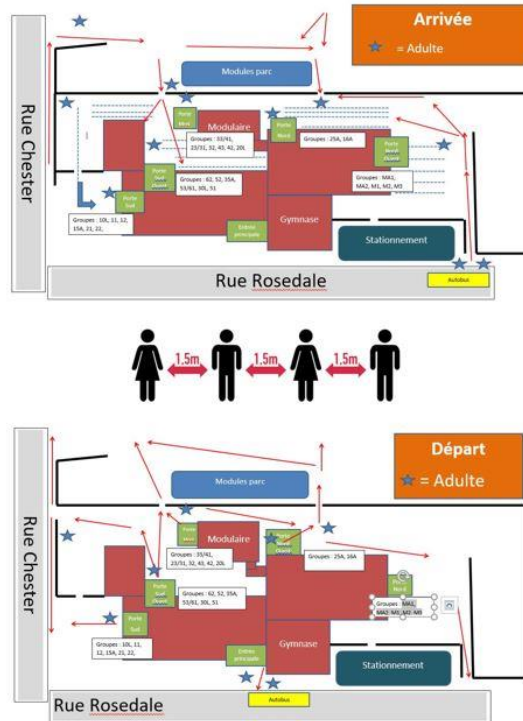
Arrivée
= Adulte

Modules parc

Rue Chester

Porte Nord
Modulaire
Porte Nord
Porte Nord Ouest
Groupes : 33/41, 23/31, 32, 43, 42, 20L
Groupes : 25A, 16A
Porte Sud
Porte Sud Ouest
Groupes : 62, 52, 35A, 53/61, 30L, 51
Groupes : MA1, MA2, M1, M2, M3
Groupes : 10L, 11, 12, 15A, 21, 22,
Entrée principale
Gymnase
Stationnement
Autobus

Rue Rosedale

1.5m
1.5m
1.5m

Départ
= Adulte

Modules parc

Rue Chester

Porte Nord
Modulaire
Porte Nord Ouest
Groupes : 33/41, 23/31, 32, 43, 42, 20L
Groupes : 25A, 16A
Porte Nord
Porte Sud Ouest
Groupes : 62, 52, 35A, 53/61, 30L, 51
Groupes : MA1, MA2, M1, M2, M3
Porte Sud
Groupes : 10L, 11, 12, 15A, 21, 22,
Entrée principale
Gymnase
Stationnement
Autobus

Rue Rosedale